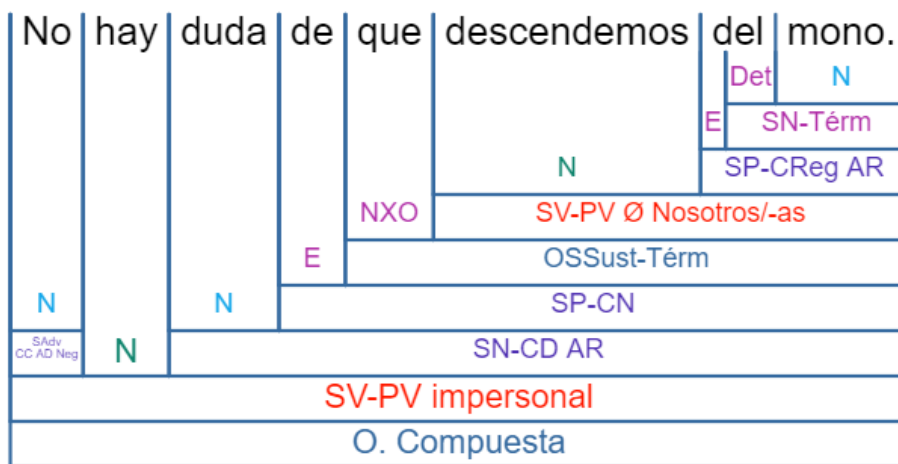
| No | hay | duda | de | que | descendemos | del | mono. |
|---|---|---|---|---|---|---|---|
| | | | | | | Det | N |
| | | | | | | E | SN-Térm |
| | | | | | N | SP-CReg AR | |
| | | | | NXO | SV-PV Ø Nosotros/-as | | |
| | | | E | OSSust-Térm | | | |
| N | | N | SP-CN | | | | |
| SAdv CC AD Neg | N | SN-CD AR | | | | | |
| SV-PV impersonal | | | | | | | |
| O. Compuesta | | | | | | | |